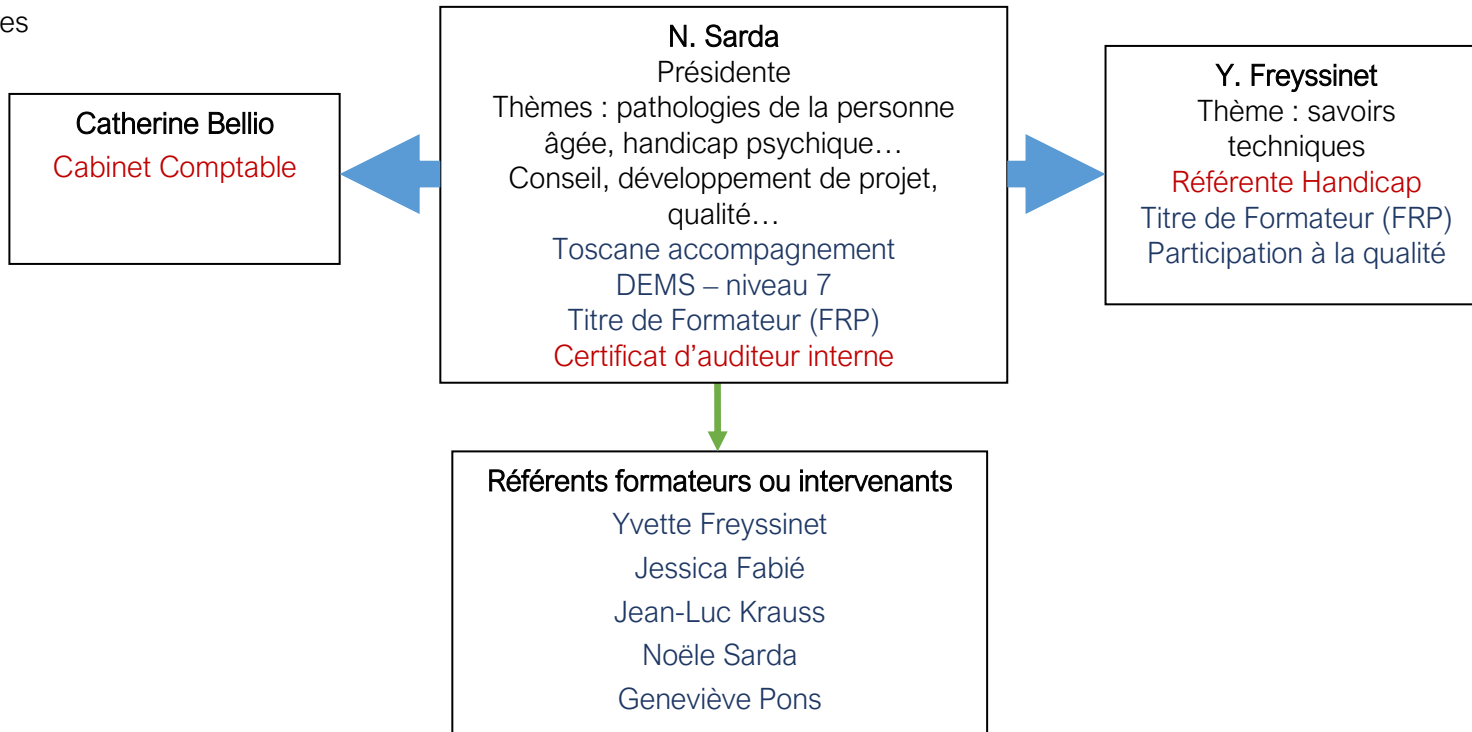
es

N. Sarda
Présidente
Thèmes : pathologies de la personne âgée, handicap psychique…
Conseil, développement de projet, qualité…
Toscane accompagnement
DEMS – niveau 7
Titre de Formateur (FRP)
Certificat d'auditeur interne

Catherine Bellio
Cabinet Comptable

Y. Freyssinet
Thème : savoirs techniques
Référente Handicap
Titre de Formateur (FRP)
Participation à la qualité

Référents formateurs ou intervenants
Yvette Freyssinet
Jessica Fabié
Jean-Luc Krauss
Noële Sarda
Geneviève Pons